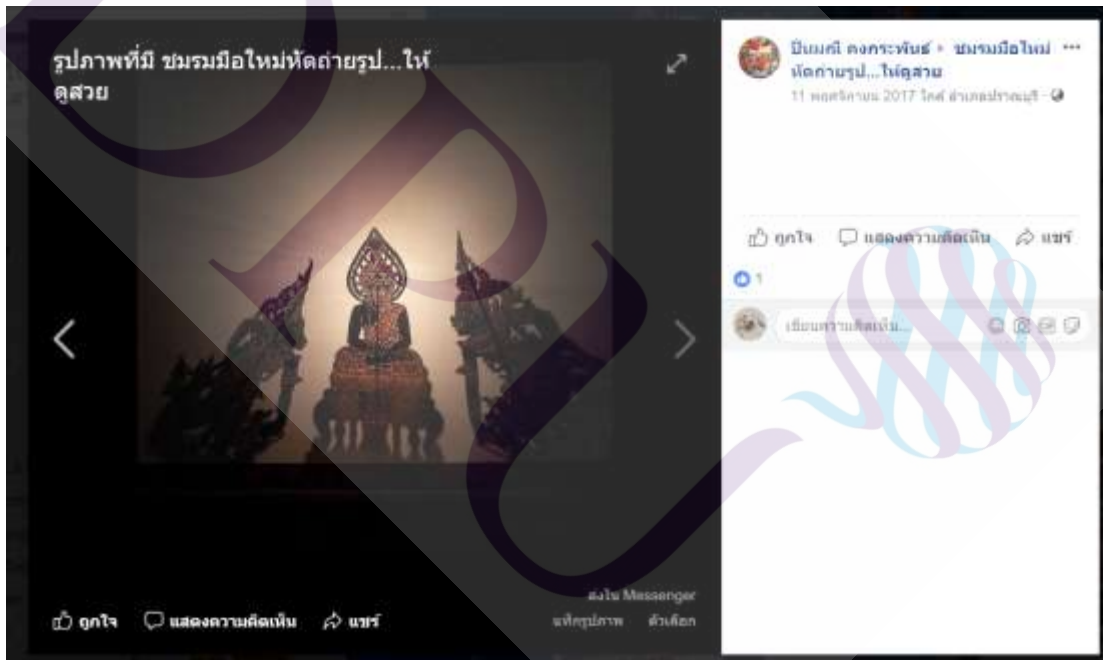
รูปภาพที่มี ชมรมมือใหม่หัดถ่ายรูป...ให้ดูสวย

ถูกใจ แสดงความคิดเห็น แชร์

ส่งใน Messenger
แท็กรูปภาพ ตัวเลือก

ปิยมณี คงกระพันธ์ › ชมรมมือใหม่หัดถ่ายรูป...ให้ดูสวย ···
11 พฤศจิกายน 2017 ใกล้ อำเภอปราณบุรี ·

ถูกใจ แสดงความคิดเห็น แชร์

1

เขียนความคิดเห็น...